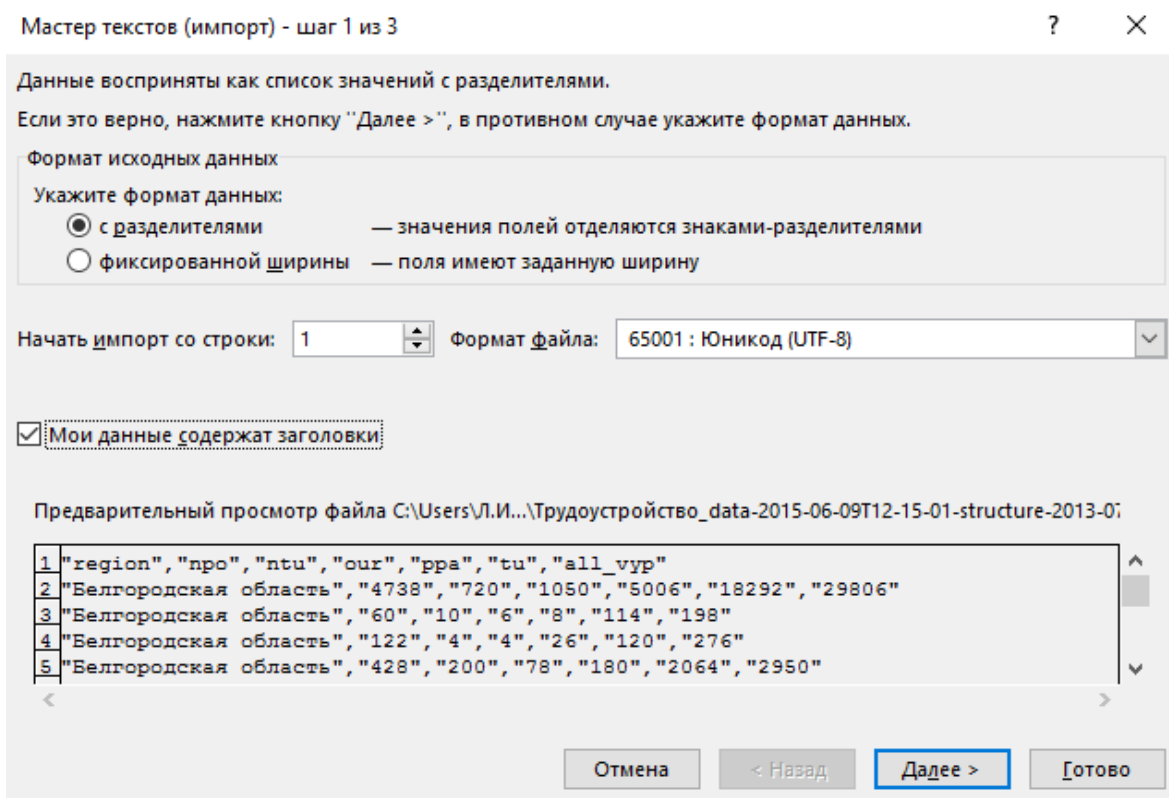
Мастер текстов (импорт) - шаг 1 из 3

?

X

Данные восприняты как список значений с разделителями.

Если это верно, нажмите кнопку ''Далее >'', в противном случае укажите формат данных.

Формат исходных данных

Укажите формат данных:

с разделителями — значения полей отделяются знаками-разделителями

фиксированной ширины — поля имеют заданную ширину

Начать импорт со строки: 1

Формат файла: 65001 : Юникод (UTF-8)

Мои данные содержат заголовки

Предварительный просмотр файла C:\Users\Л.И...\Трудоустройство_data-2015-06-09T12-15-01-structure-2013-07

1 "region","npo","ntu","our","ppa","tu","all_vyp"
2 "Белгородская область","4738","720","1050","5006","18292","29806"
3 "Белгородская область","60","10","6","8","114","198"
4 "Белгородская область","122","4","4","26","120","276"
5 "Белгородская область","428","200","78","180","2064","2950"

Отмена

< Назад

Далее >

Готово